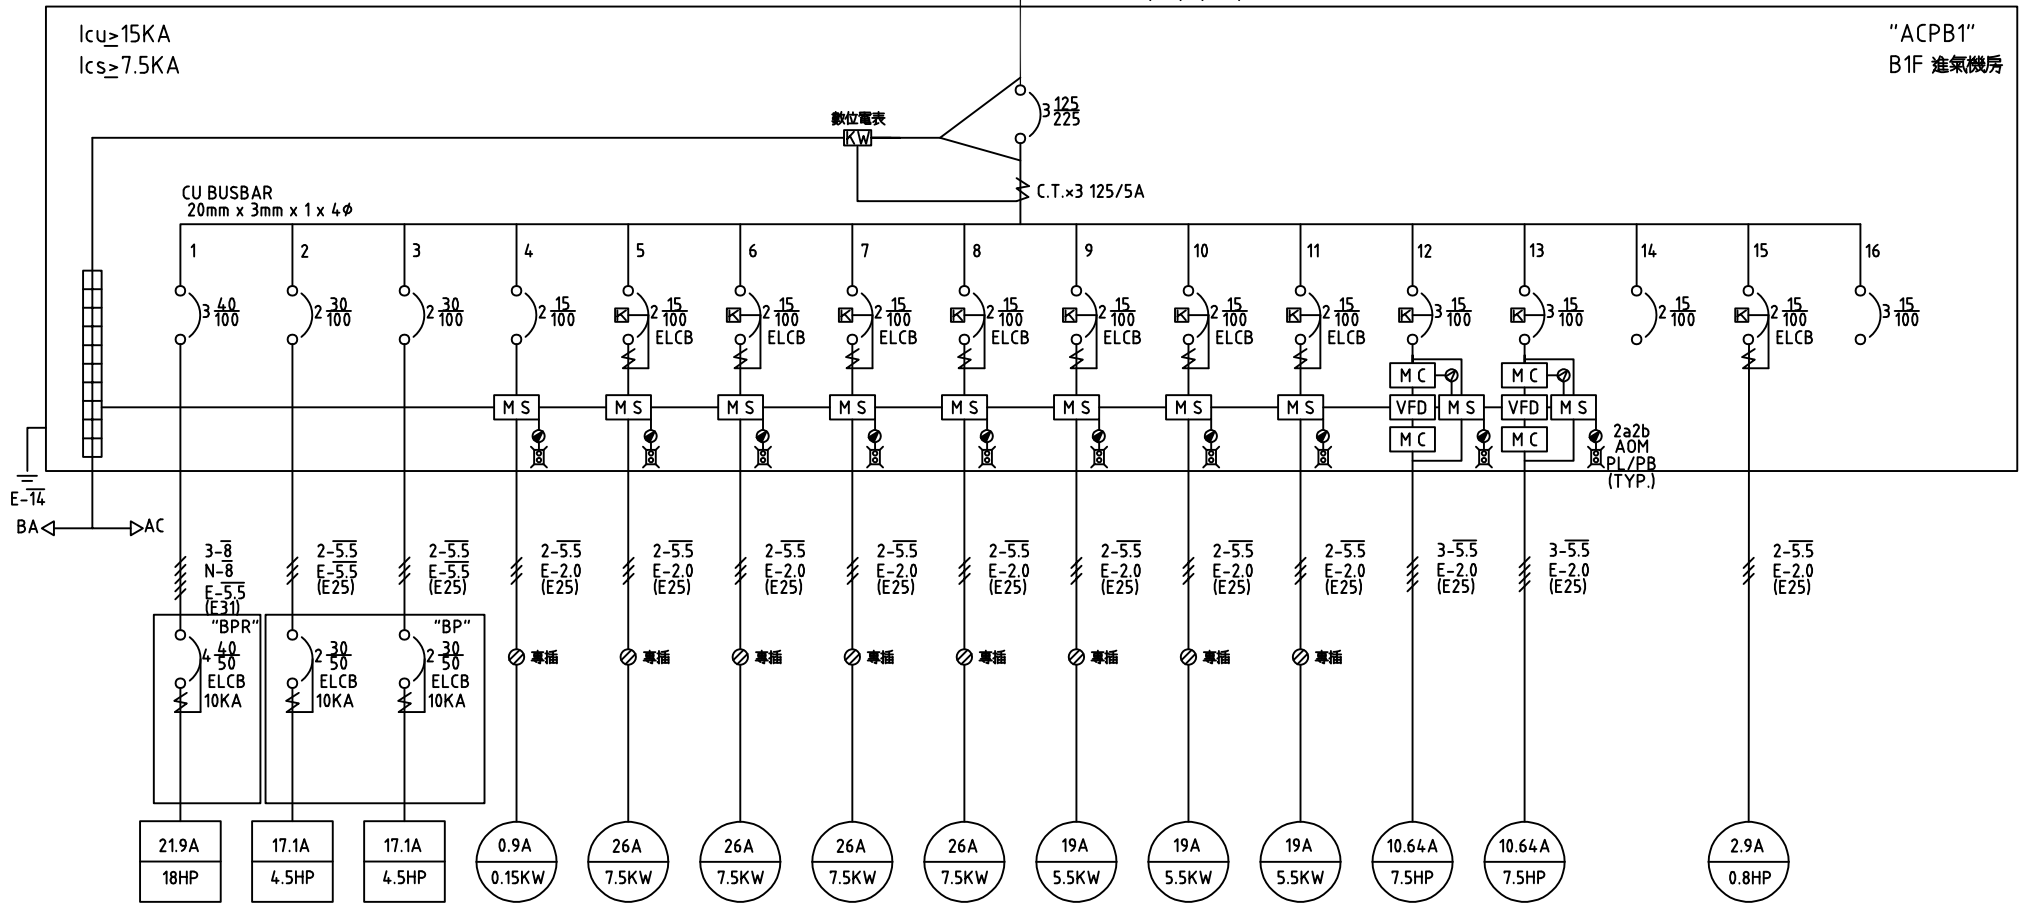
Icu≥15KA
Ics≥7.5KA

"ACPB1"
B1F 進氣機房

數位電表
KW

3 $\frac{125}{225}$

C.T.×3 125/5A

CU BUSBAR
20mm x 3mm x 1 x 4$\phi$

1 3 $\frac{40}{100}$
2 2 $\frac{30}{100}$
3 2 $\frac{30}{100}$
4 2 $\frac{15}{100}$
5 2 $\frac{15}{100}$ ELCB
6 2 $\frac{15}{100}$ ELCB
7 2 $\frac{15}{100}$ ELCB
8 2 $\frac{15}{100}$ ELCB
9 2 $\frac{15}{100}$ ELCB
10 2 $\frac{15}{100}$ ELCB
11 2 $\frac{15}{100}$ ELCB
12 3 $\frac{15}{100}$
13 3 $\frac{15}{100}$
14 2 $\frac{15}{100}$
15 2 $\frac{15}{100}$ ELCB
16 3 $\frac{15}{100}$

MS MS MS MS MS MS MS MS
MC VFD MS MC
MC VFD MS MC
2a2b
AOM
PL/PB
(TYP.)

E-14
BA AC

3-8
N-8
E-5.5
(E31)

2-5.5
E-5.5
(E25)

2-5.5
E-5.5
(E25)

2-5.5 E-2.0 (E25)
2-5.5 E-2.0 (E25)
2-5.5 E-2.0 (E25)
2-5.5 E-2.0 (E25)
2-5.5 E-2.0 (E25)
2-5.5 E-2.0 (E25)
2-5.5 E-2.0 (E25)
2-5.5 E-2.0 (E25)
3-5.5 E-2.0 (E25)
3-5.5 E-2.0 (E25)
2-5.5 E-2.0 (E25)

"BPR"
4 $\frac{40}{50}$ ELCB 10KA

"BP"
2 $\frac{30}{50}$ ELCB 10KA
2 $\frac{30}{50}$ ELCB 10KA

專插 專插 專插 專插 專插 專插 專插 專插

| 21.9A | 17.1A | 17.1A |
|---|---|---|
| 18HP | 4.5HP | 4.5HP |

0.9A 0.15KW
26A 7.5KW
26A 7.5KW
26A 7.5KW
26A 7.5KW
19A 5.5KW
19A 5.5KW
19A 5.5KW
10.64A 7.5HP
10.64A 7.5HP
2.9A 0.8HP